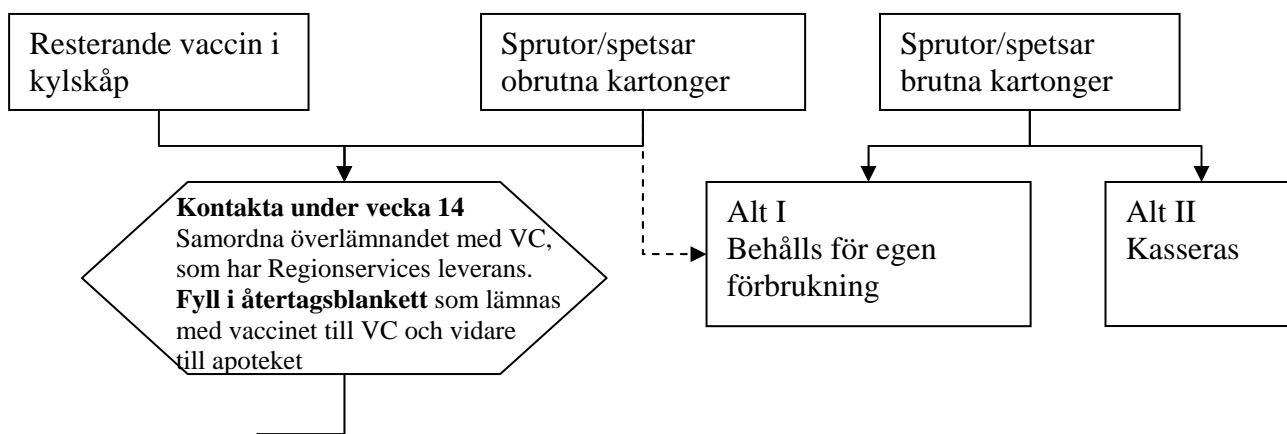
Resterande vaccin i kylskåp

Sprutor/spetsar obrutna kartonger

Sprutor/spetsar brutna kartonger

**Kontakta under vecka 14**
Samordna överlämnandet med VC, som har Regionservices leverans.
**Fyll i återtagsblankett** som lämnas med vaccinet till VC och vidare till apoteket

Alt I
Behålls för egen förbrukning

Alt II
Kasseras